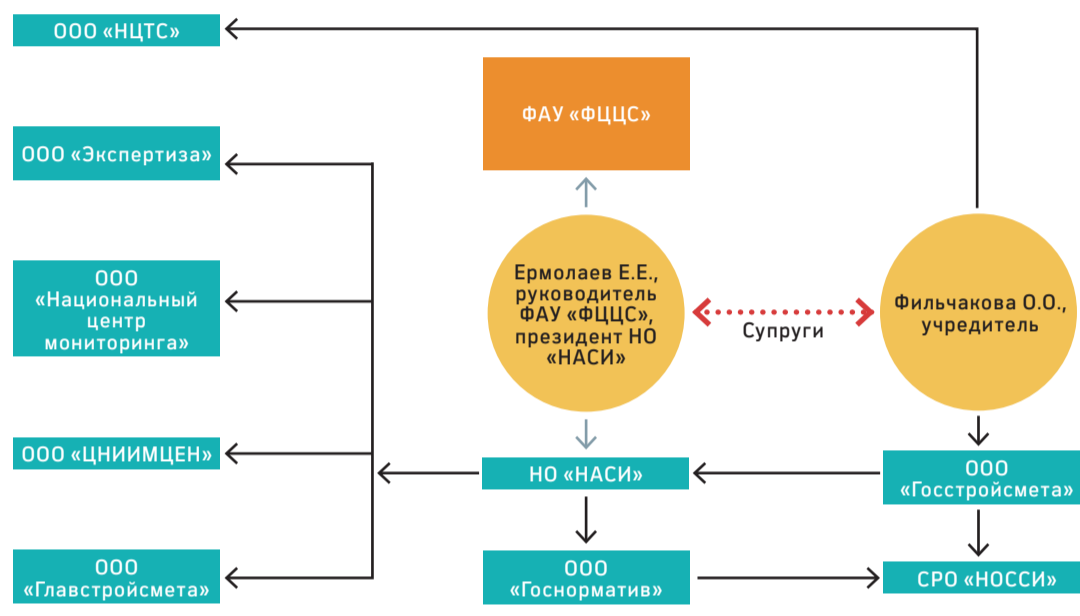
ООО «НЦТС»

ФАУ «ФЦЦС»

ООО «Экспертиза»

ООО «Национальный центр мониторинга»

Ермолаев Е.Е., руководитель ФАУ «ФЦЦС», президент НО «НАСИ»

Супруги

Фильчакова О.О., учредитель

ООО «ЦНИИМЦЕН»

НО «НАСИ»

ООО «Госстройсмета»

ООО «Главстройсмета»

ООО «Госнорматив»

СРО «НОССИ»